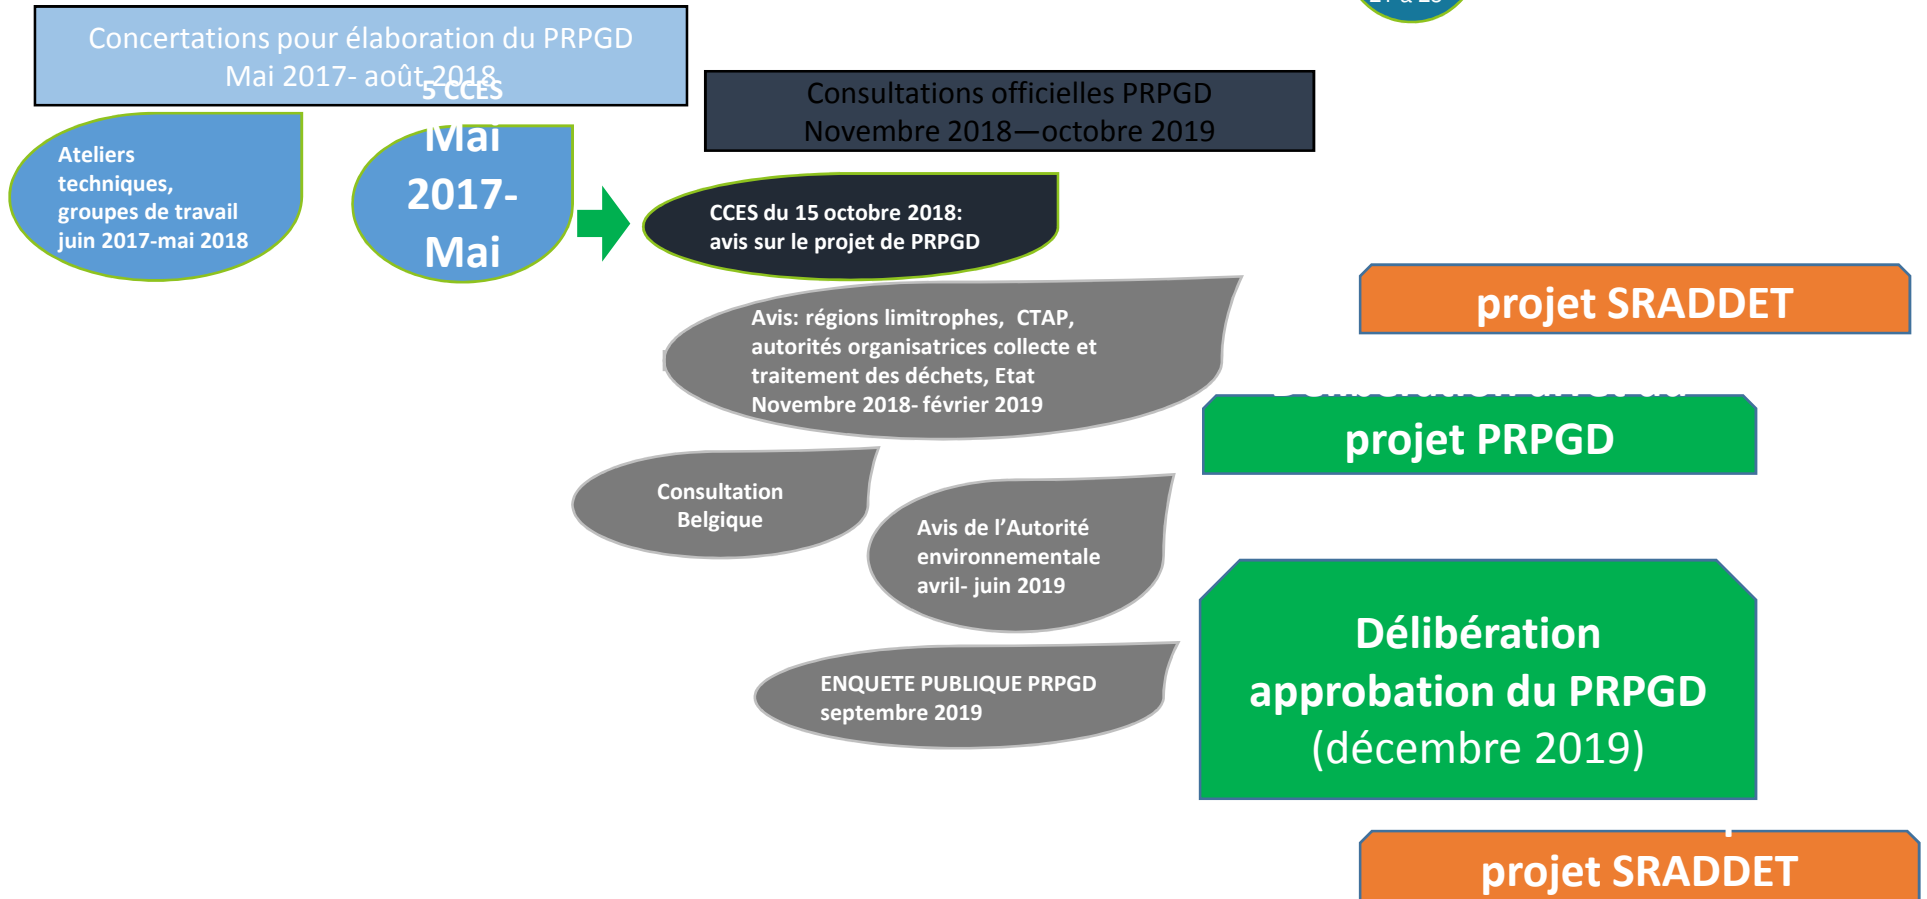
Concertations pour élaboration du PRPGD
Mai 2017- août 2018

5 CCES
Mai
2017-
Mai

Ateliers techniques, groupes de travail juin 2017-mai 2018

Consultations officielles PRPGD
Novembre 2018—octobre 2019

CCES du 15 octobre 2018:
avis sur le projet de PRPGD

projet SRADDET

Avis: régions limitrophes, CTAP, autorités organisatrices collecte et traitement des déchets, Etat
Novembre 2018- février 2019

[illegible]
projet PRPGD

Consultation Belgique

Avis de l'Autorité environnementale
avril- juin 2019

Délibération approbation du PRPGD
(décembre 2019)

ENQUETE PUBLIQUE PRPGD
septembre 2019

projet SRADDET